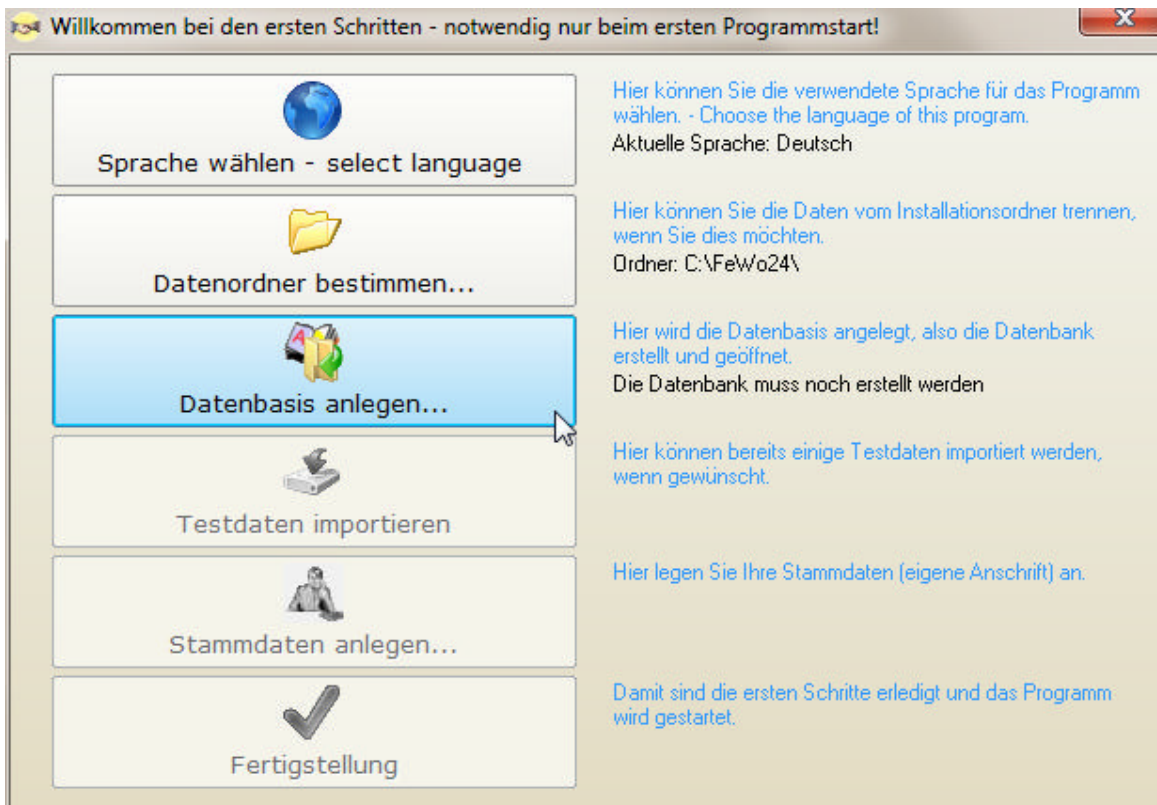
Willkommen bei den ersten Schritten - notwendig nur beim ersten Programmstart!

Sprache wählen - select language

Hier können Sie die verwendete Sprache für das Programm wählen. - Choose the language of this program.
Aktuelle Sprache: Deutsch

Datenordner bestimmen...

Hier können Sie die Daten vom Installationsordner trennen, wenn Sie dies möchten.
Ordner: C:\FeWo24\

Datenbasis anlegen...

Hier wird die Datenbasis angelegt, also die Datenbank erstellt und geöffnet.
Die Datenbank muss noch erstellt werden

Testdaten importieren

Hier können bereits einige Testdaten importiert werden, wenn gewünscht.

Stammdaten anlegen...

Hier legen Sie Ihre Stammdaten (eigene Anschrift) an.

Fertigstellung

Damit sind die ersten Schritte erledigt und das Programm wird gestartet.